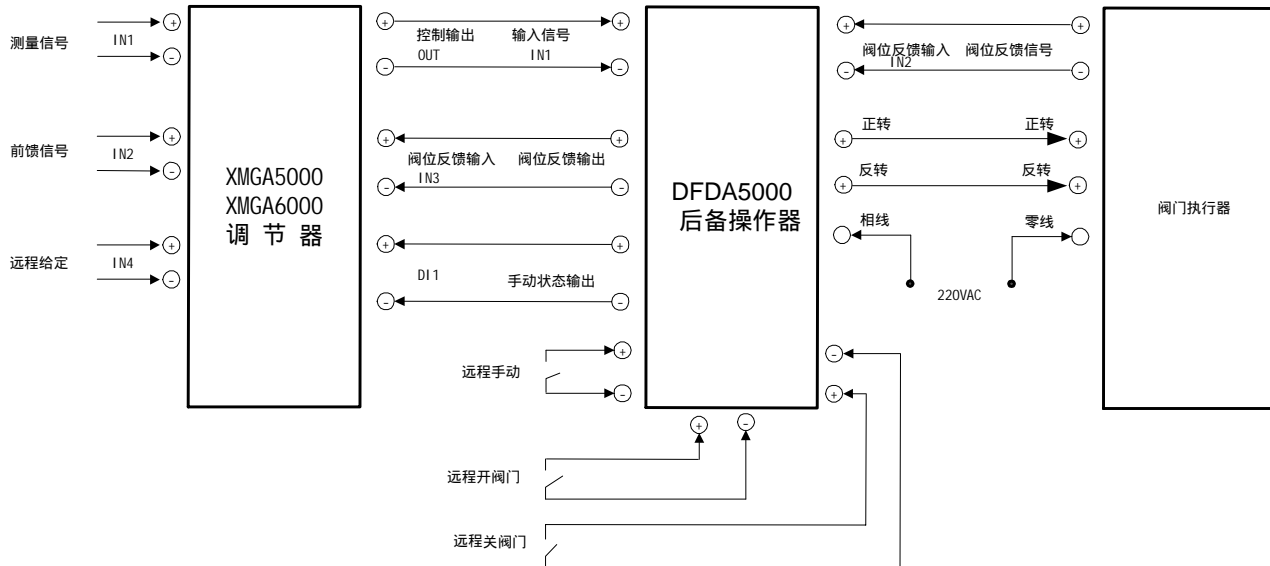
测量信号
IN1
前馈信号
IN2
远程给定
IN4

XMGA5000
XMGA6000
调 节 器

控制输出 输入信号
OUT IN1

阀位反馈输入 阀位反馈输出
IN3

DI1
手动状态输出

远程手动
远程开阀门
远程关阀门

DFDA5000
后备操作器

阀位反馈输入 阀位反馈信号
IN2

正转 正转
反转 反转
相线 零线
220VAC

阀门执行器